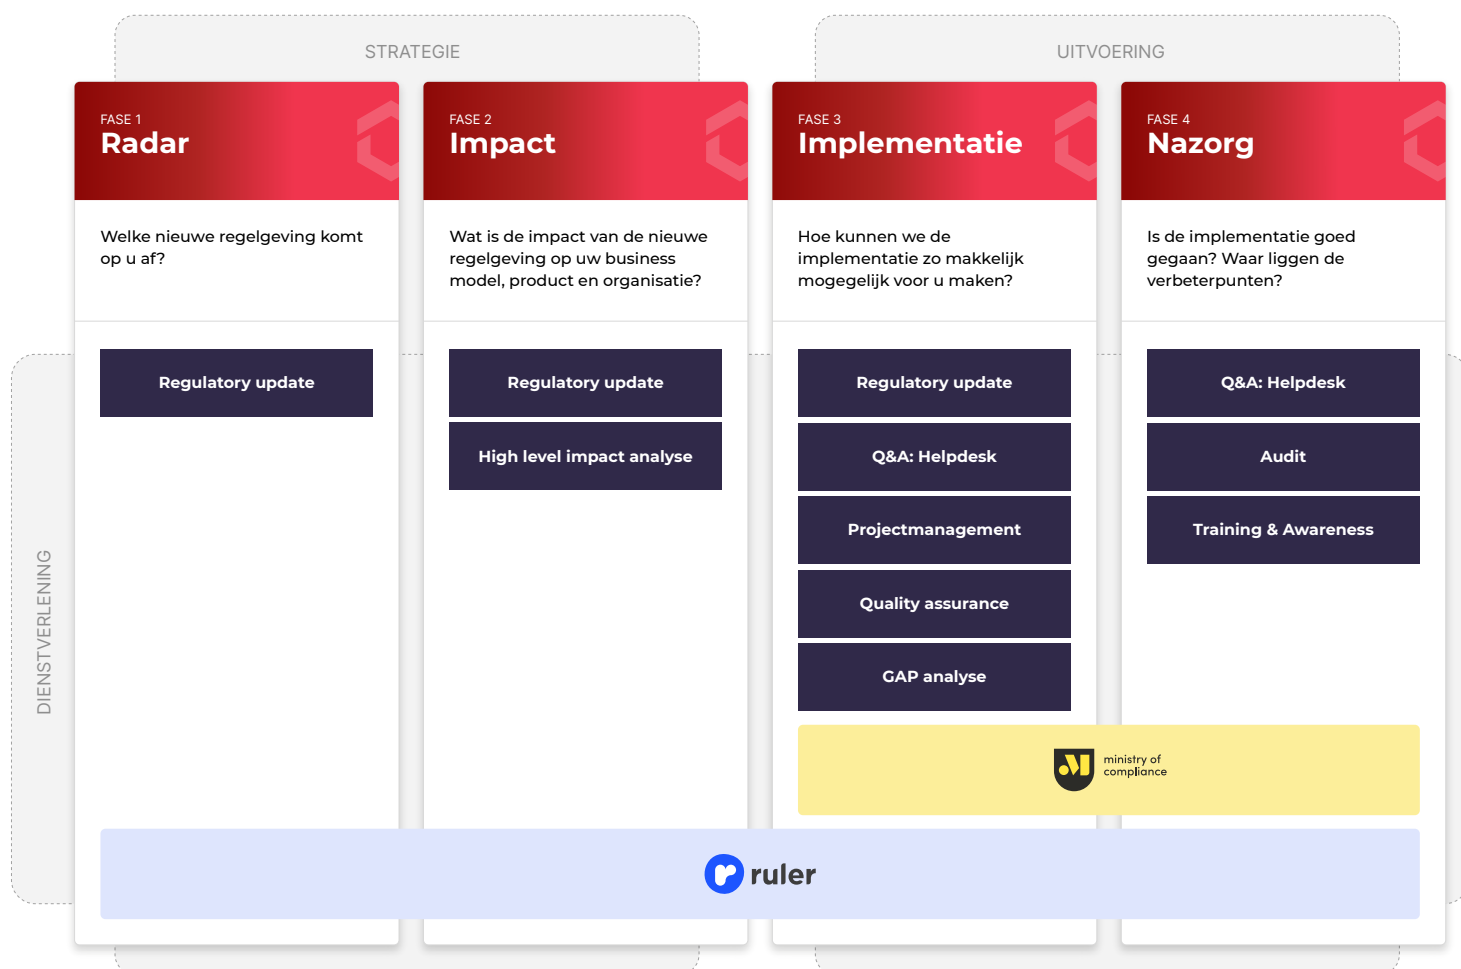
STRATEGIE

UITVOERING

DIENSTVERLENING

FASE 1
Radar

Welke nieuwe regelgeving komt op u af?

Regulatory update

FASE 2
Impact

Wat is de impact van de nieuwe regelgeving op uw business model, product en organisatie?

Regulatory update

High level impact analyse

FASE 3
Implementatie

Hoe kunnen we de implementatie zo makkelijk mogegelijk voor u maken?

Regulatory update

Q&A: Helpdesk

Projectmanagement

Quality assurance

GAP analyse

FASE 4
Nazorg

Is de implementatie goed gegaan? Waar liggen de verbeterpunten?

Q&A: Helpdesk

Audit

Training & Awareness

ministry of compliance

ruler